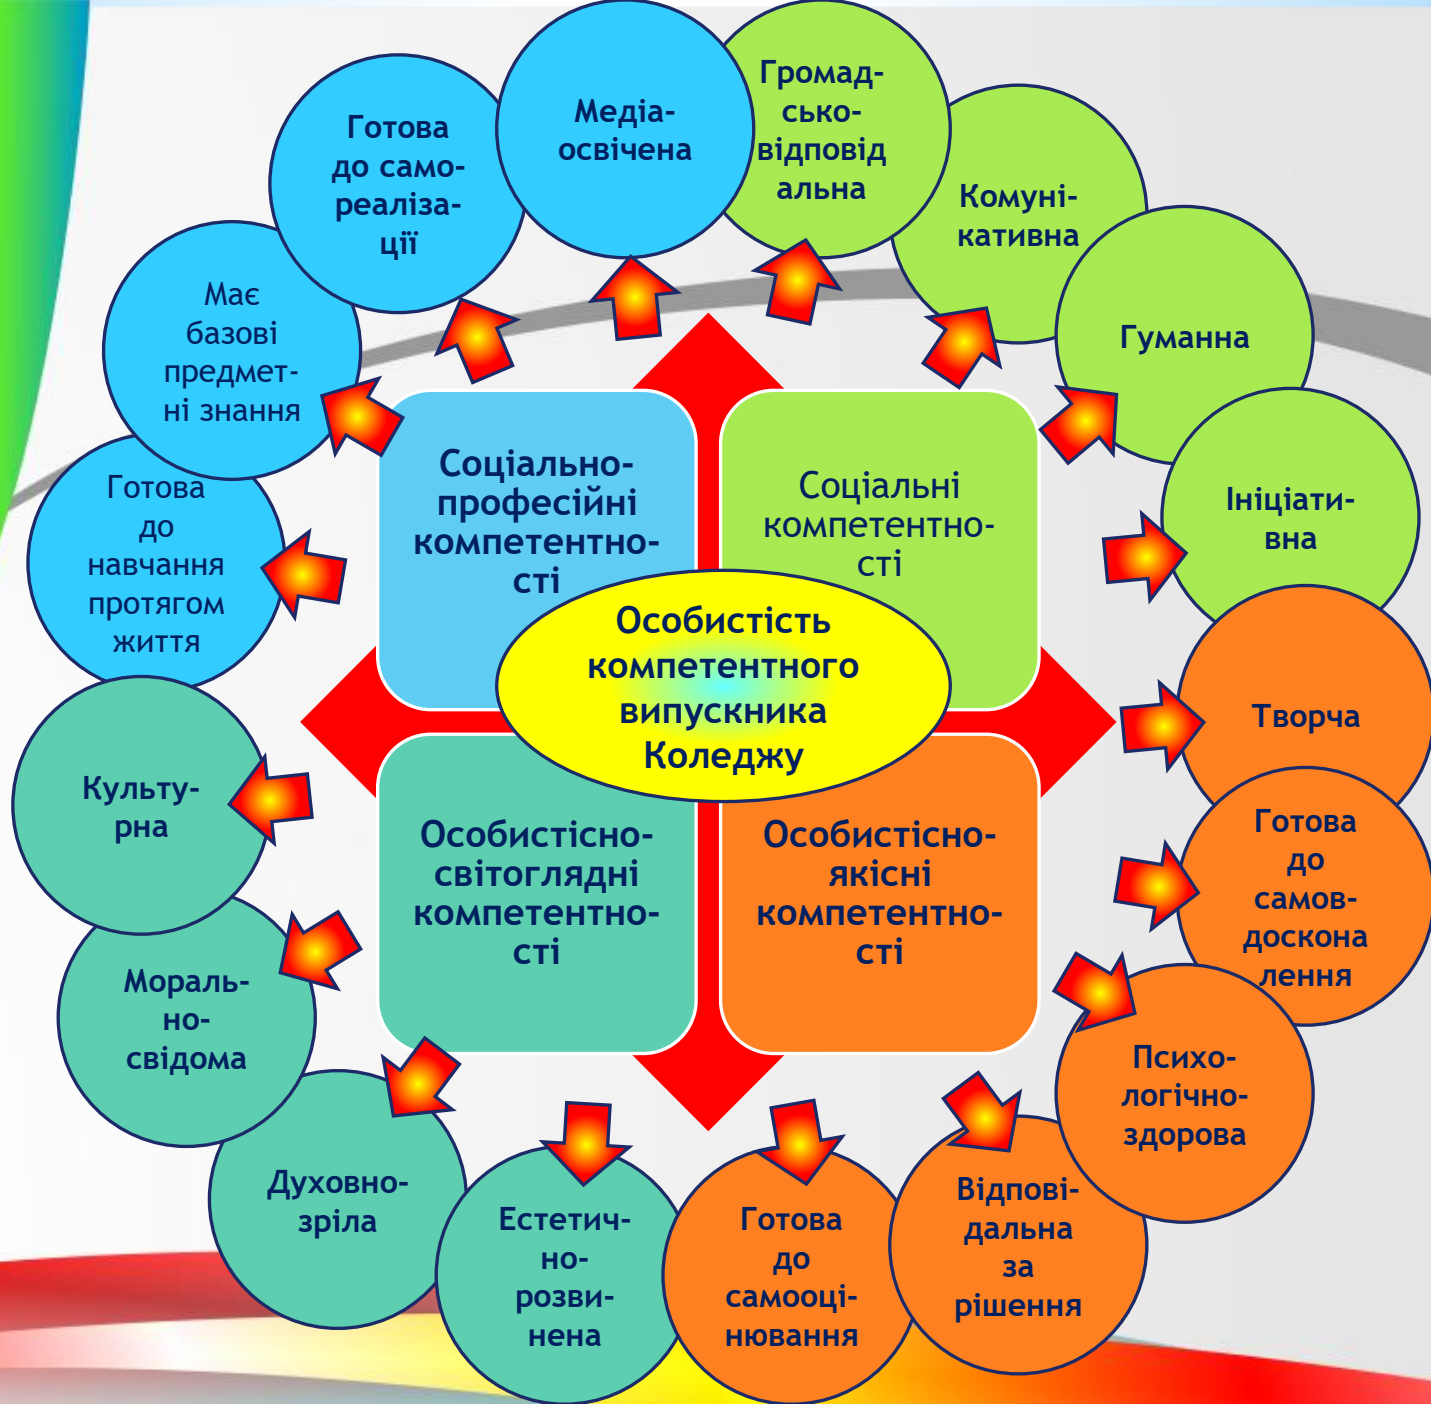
Особистість компетентного випускника Коледжу

Соціально-професійні компетентності

Соціальні компетентності

Особистісно-світоглядні компетентності

Особистісно-якісні компетентності

Готова до навчання протягом життя

Має базові предметні знання

Готова до самореалізації

Медіа-освічена

Громадсько-відповідальна

Комунікативна

Гуманна

Ініціативна

Творча

Готова до самовдосконалення

Психологічно-здорова

Відповідальна за рішення

Готова до самооцінювання

Естетично-розвинена

Духовно-зріла

Морально-свідома

Культурна